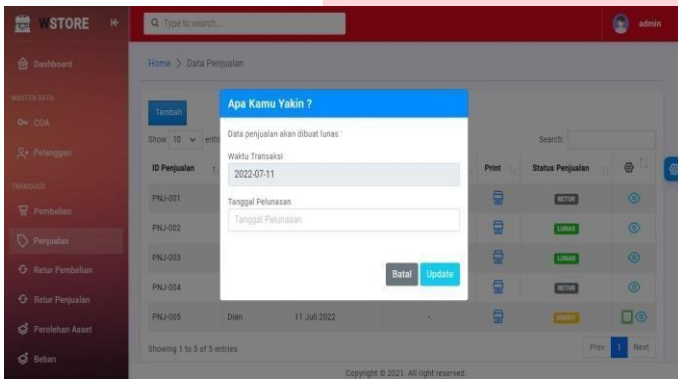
WSTORE

Type to search...

admin

Dashboard

MASTER DATA

COA

Pelanggan

TRANSAKSI

Pembelian

Penjualan

Retur Pembelian

Retur Penjualan

Perolehan Asset

Beban

Home > Data Penjualan

Tambah

Show 10 entri

Search:

| ID Penjualan | | | | Print | Status Penjualan | |
|---|---|---|---|---|---|---|
| PNJ-001 | | | | | RETUR | |
| PNJ-002 | | | | | LUNAS | |
| PNJ-003 | | | | | LUNAS | |
| PNJ-004 | | | | | RETUR | |
| PNJ-005 | Dian | 11 Juli 2022 | - | | KREDIT | |

Showing 1 to 5 of 5 entries

Prev 1 Next

Copyright © 2021. All right reserved.

Apa Kamu Yakin ?

Data penjualan akan dibuat lunas !

Waktu Transaksi

2022-07-11

Tanggal Pelunasan

Tanggal Pelunasan

Batal Update